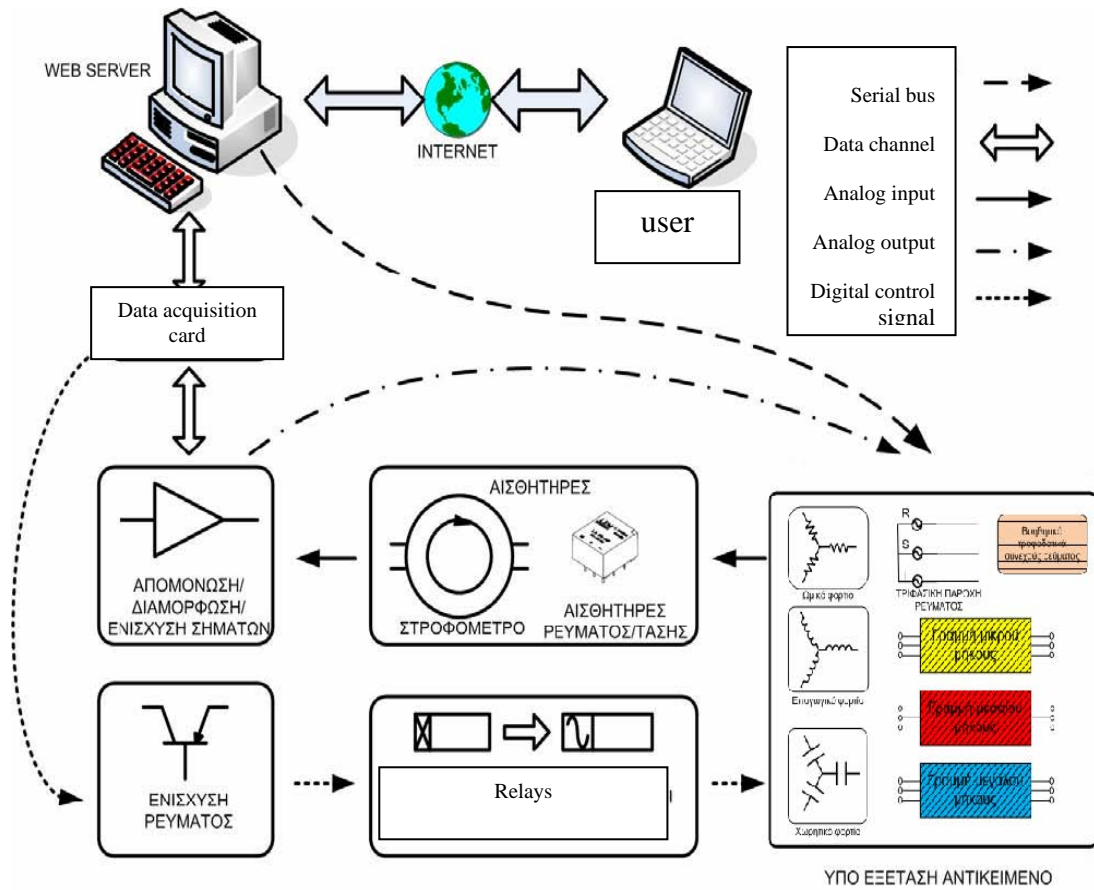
WEB SERVER

INTERNET

user

Serial bus

Data channel

Analog input

Analog output

Digital control signal

Data acquisition card

ΑΙΣΘΗΤΗΡΕΣ

ΑΠΟΜΟΝΩΣΗ/ ΔΙΑΜΟΡΦΩΣΗ/ ΕΝΙΣΧΥΣΗ ΣΗΜΑΤΩΝ

ΣΤΡΟΦΟΜΕΤΡΟ

ΑΙΣΘΗΤΗΡΕΣ ΡΕΥΜΑΤΟΣ/ΤΑΣΗΣ

R

S

T

Βοηθητικό τροφοδοτικό συνεχούς ρεύματος

Ωμικό φορτίο

ΤΡΙΦΑΣΙΚΗ ΠΑΡΟΧΗ ΡΕΥΜΑΤΟΣ

Γραμμή μικρού μήκους

Επαγωγικό φορτίο

Γραμμή μεσαίου μήκους

Χωρητικό φορτίο

Γραμμή μεγάλου μήκους

ΕΝΙΣΧΥΣΗ ΡΕΥΜΑΤΟΣ

Relays

ΥΠΟ ΕΞΕΤΑΣΗ ΑΝΤΙΚΕΙΜΕΝΟ